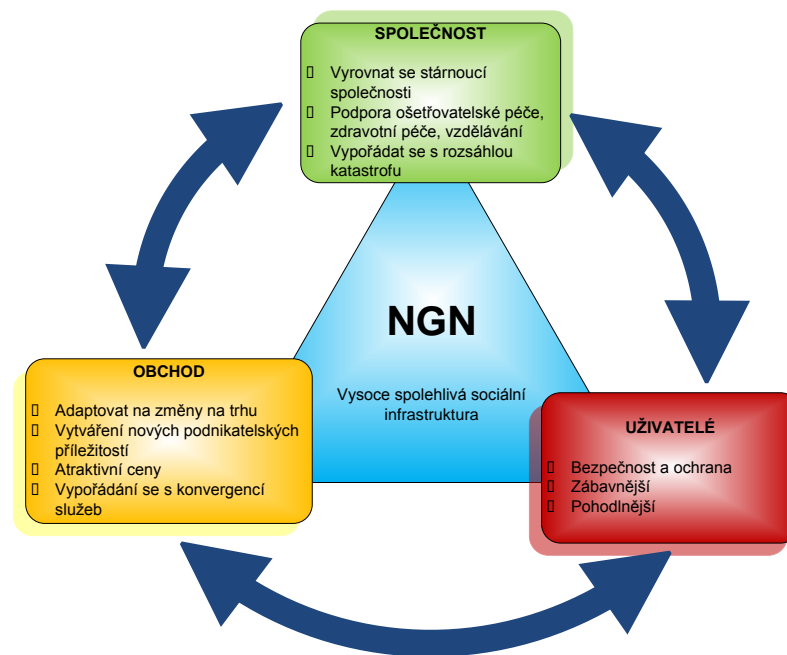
SPOLEČNOST

Vyrovnat se stárnoucí společnosti
Podpora ošetřovatelské péče, zdravotní péče, vzdělávání
Vypořádat se s rozsáhlou katastrofu

NGN

Vysoce spolehlivá sociální infrastruktura

OBCHOD

Adaptovat na změny na trhu
Vytváření nových podnikatelských příležitostí
Atraktivní ceny
Vypořádání se s konvergencí služeb

UŽIVATELÉ

Bezpečnost a ochrana
Zábavnější
Pohodlnější